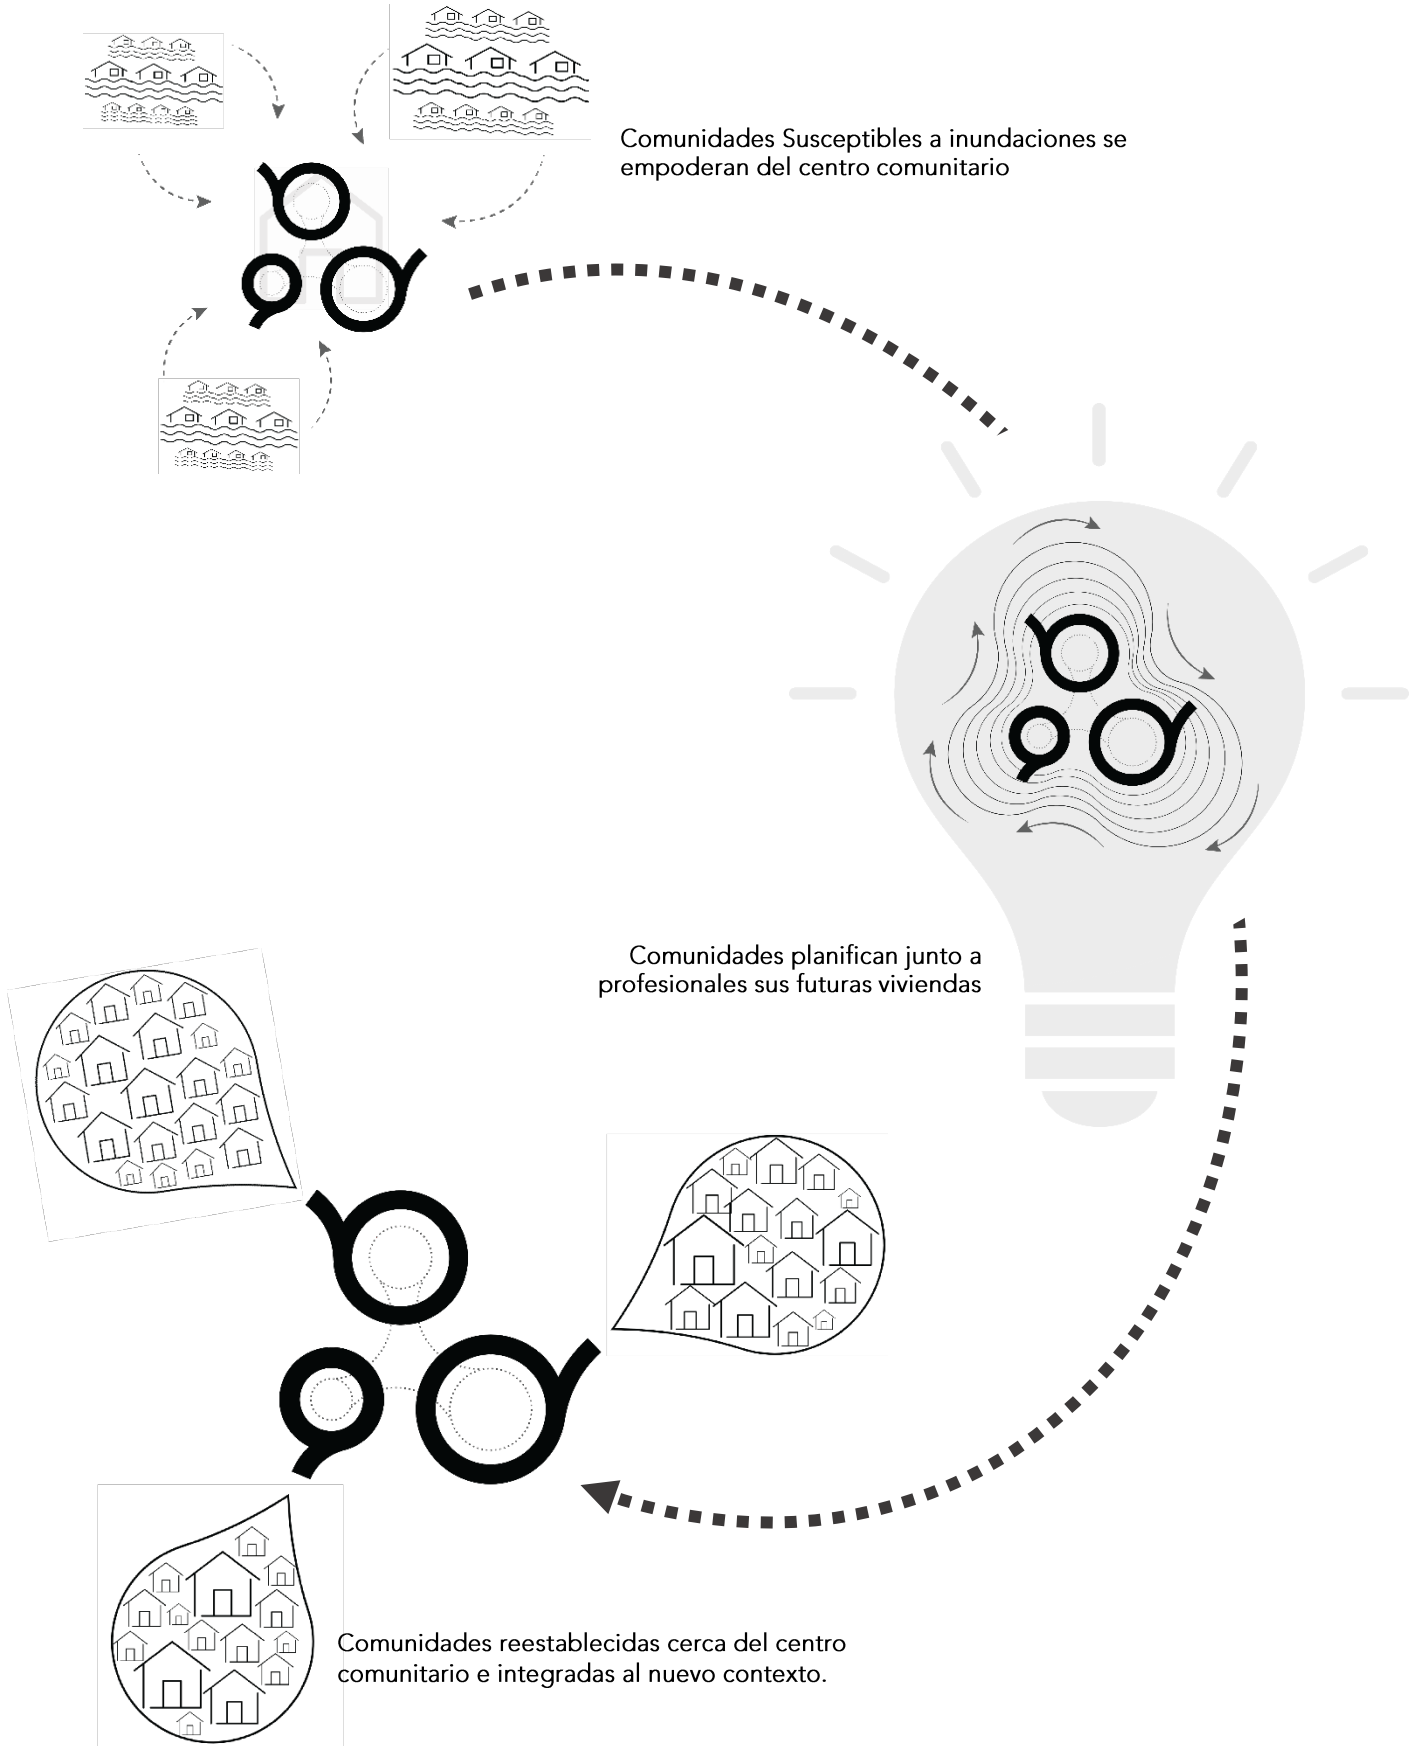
Comunidades Susceptibles a inundaciones se empoderan del centro comunitario

Comunidades planifican junto a profesionales sus futuras viviendas

Comunidades reestablecidas cerca del centro comunitario e integradas al nuevo contexto.